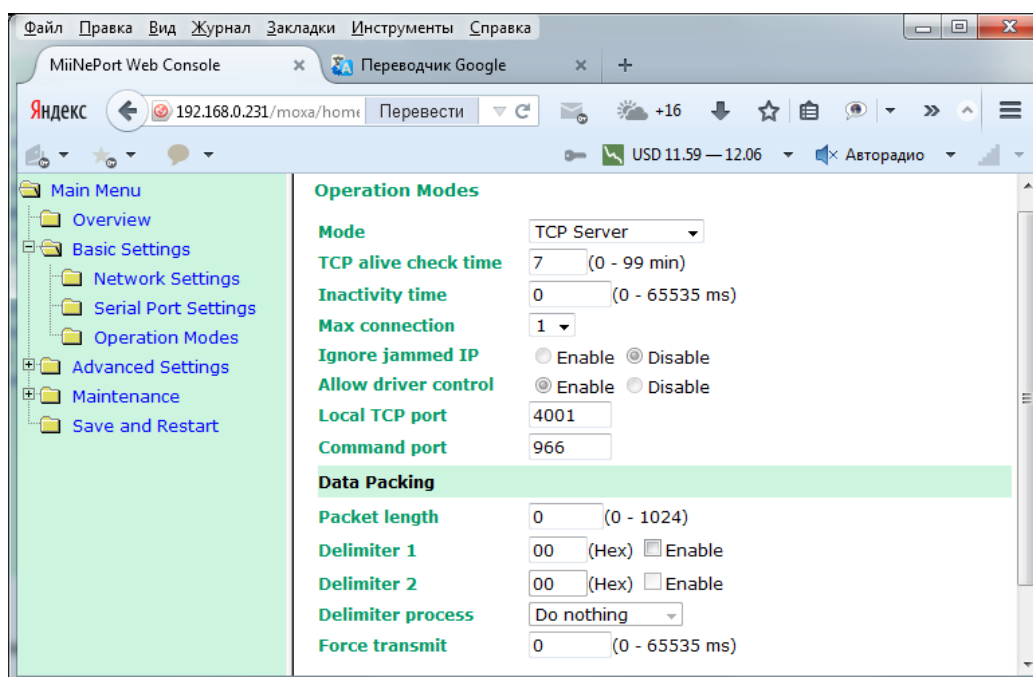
Файл Правка Вид Журнал Закладки Инструменты Справка

MiiNePort Web Console ×
Переводчик Google ×
+

Яндекс
192.168.0.231/moxa/home
Перевести
+16

USD 11.59 — 12.06
Авторадио

Main Menu
Overview
Basic Settings
Network Settings
Serial Port Settings
Operation Modes
Advanced Settings
Maintenance
Save and Restart

Operation Modes

| | |
|---|---|
| Mode | TCP Server |
| TCP alive check time | 7 (0 - 99 min) |
| Inactivity time | 0 (0 - 65535 ms) |
| Max connection | 1 |
| Ignore jammed IP | Enable Disable |
| Allow driver control | Enable Disable |
| Local TCP port | 4001 |
| Command port | 966 |

Data Packing

| | |
|---|---|
| Packet length | 0 (0 - 1024) |
| Delimiter 1 | 00 (Hex) Enable |
| Delimiter 2 | 00 (Hex) Enable |
| Delimiter process | Do nothing |
| Force transmit | 0 (0 - 65535 ms) |